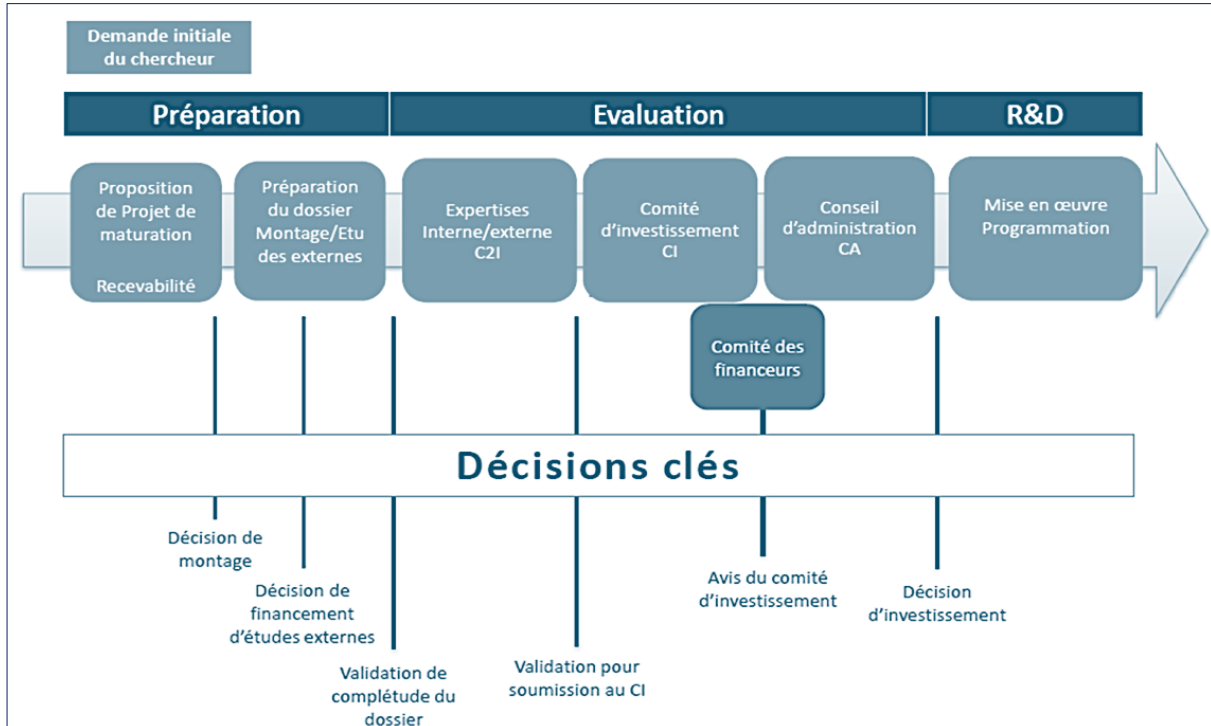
Demande initiale du chercheur

Préparation

Evaluation

R&D

Proposition de Projet de maturation

Recevabilité

Préparation du dossier Montage/Etudes externes

Expertises Interne/externe C2I

Comité d'investissement CI

Conseil d'administration CA

Mise en œuvre Programmation

Comité des financeurs

Décisions clés

Décision de montage

Décision de financement d'études externes

Validation de complétude du dossier

Validation pour soumission au CI

Avis du comité d'investissement

Décision d'investissement